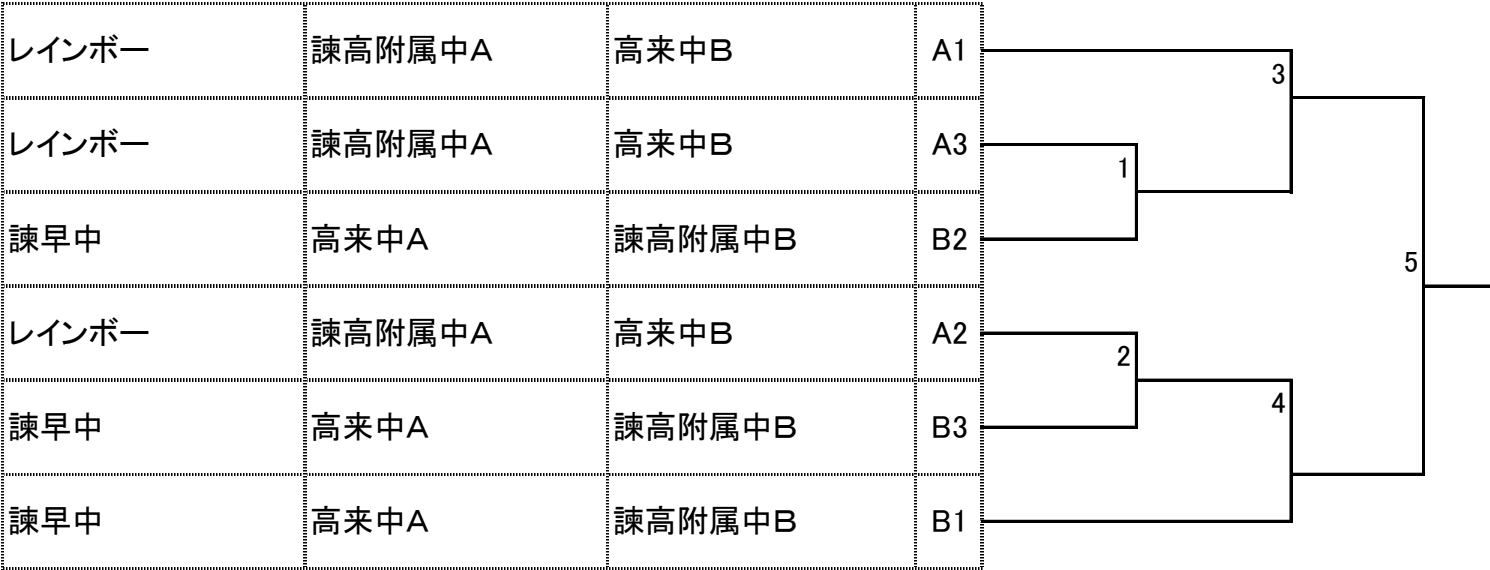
| レインボー | 諫高附属中A | 高来中B | A1 |
|---|---|---|---|
| レインボー | 諫高附属中A | 高来中B | A3 |
| 諫早中 | 高来中A | 諫高附属中B | B2 |
| レインボー | 諫高附属中A | 高来中B | A2 |
| 諫早中 | 高来中A | 諫高附属中B | B3 |
| 諫早中 | 高来中A | 諫高附属中B | B1 |

3
1
5
2
4